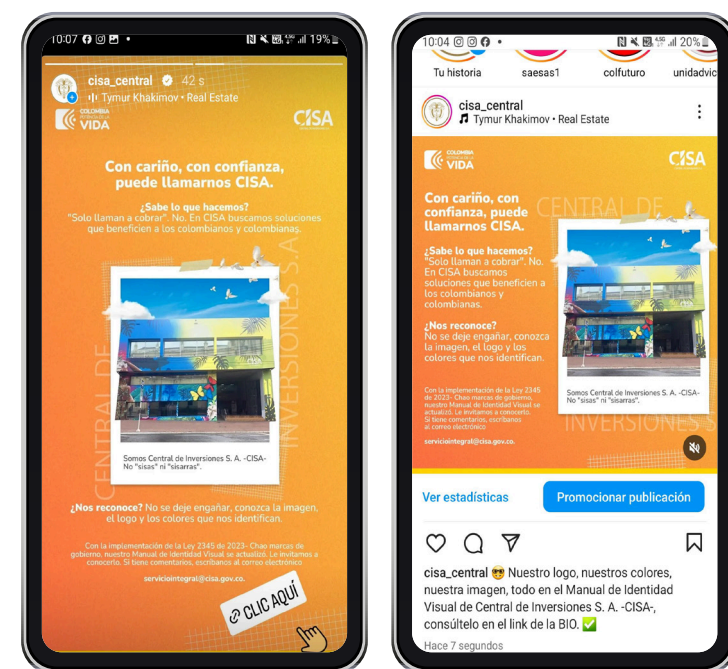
10:07 19%

cisa_central 42 s
Tymur Khakimov • Real Estate

COLOMBIA POTENCIA DE LA VIDA

CISA

Con cariño, con confianza, puede llamarnos CISA.

¿Sabe lo que hacemos?
"Solo llaman a cobrar". No. En CISA buscamos soluciones que beneficien a los colombianos y colombianas.

CENTRAL DE INVERSIONES S.A.

Somos Central de Inversiones S. A. -CISA-
No "sisas" ni "sisarras".

¿Nos reconoce? No se deje engañar, conozca la imagen, el logo y los colores que nos identifican.

Con la implementación de la Ley 2345 de 2023- Chao marcas de gobierno. nuestro Manual de Identidad Visual se actualizó. Le invitamos a conocerlo. Si tiene comentarios, escríbanos al correo electrónico

serviciointegral@cisa.gov.co.

CLIC AQUÍ

10:04 20%

Tu historia saesas1 colfuturo unidadvic

cisa_central
Tymur Khakimov • Real Estate

COLOMBIA POTENCIA DE LA VIDA

CISA

Con cariño, con confianza, puede llamarnos CISA.

¿Sabe lo que hacemos?
"Solo llaman a cobrar". No. En CISA buscamos soluciones que beneficien a los colombianos y colombianas.

¿Nos reconoce?
No se deje engañar, conozca la imagen, el logo y los colores que nos identifican.

CENTRAL DE INVERSIONES S.

Somos Central de Inversiones S. A. -CISA-
No "sisas" ni "sisarras".

Con la implementación de la Ley 2345 de 2023- Chao marcas de gobierno, nuestro Manual de Identidad Visual se actualizó. Le invitamos a conocerlo. Si tiene comentarios, escríbanos al correo electrónico

serviciointegral@cisa.gov.co.

Ver estadísticas
Promocionar publicación

cisa_central 🤓 Nuestro logo, nuestros colores, nuestra imagen, todo en el Manual de Identidad Visual de Central de Inversiones S. A. -CISA-, consúltelo en el link de la BIO. ✅
Hace 7 segundos